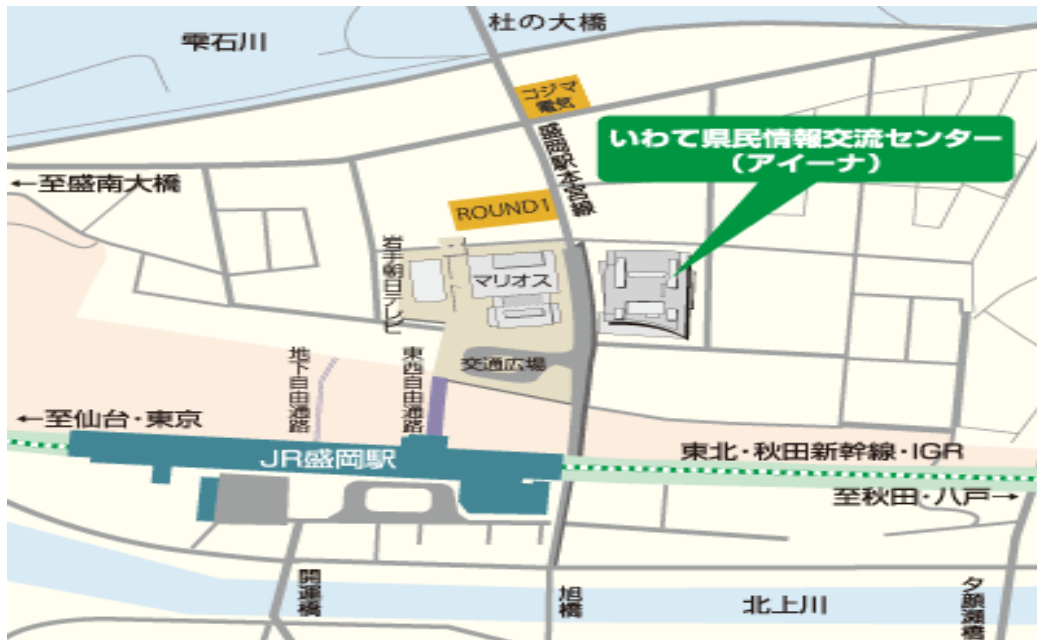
雫石川

杜の大橋

コジマ電気

盛岡駅本宮線

いわて県民情報交流センター
（アイーナ）

←至盛南大橋

ROUND1

岩手朝日テレビ

マリオス

地下自由通路

東西自由通路

交通広場

←至仙台・東京

JR盛岡駅

東北・秋田新幹線・IGR

至秋田・八戸→

開運橋

旭橋

北上川

夕顔瀬橋